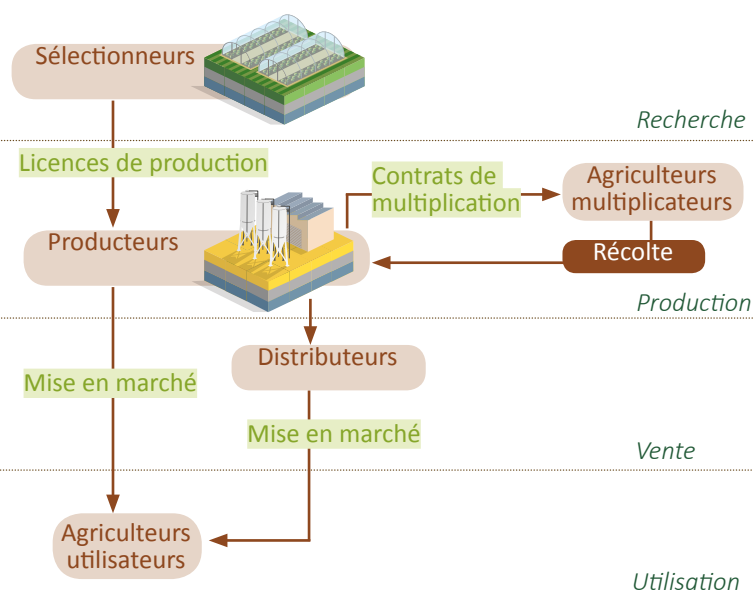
Sélectionneurs

Recherche

Licences de production

Contrats de multiplication

Agriculteurs multiplicateurs

Producteurs

Récolte

Production

Distributeurs

Mise en marché

Mise en marché

Vente

Agriculteurs utilisateurs

Utilisation